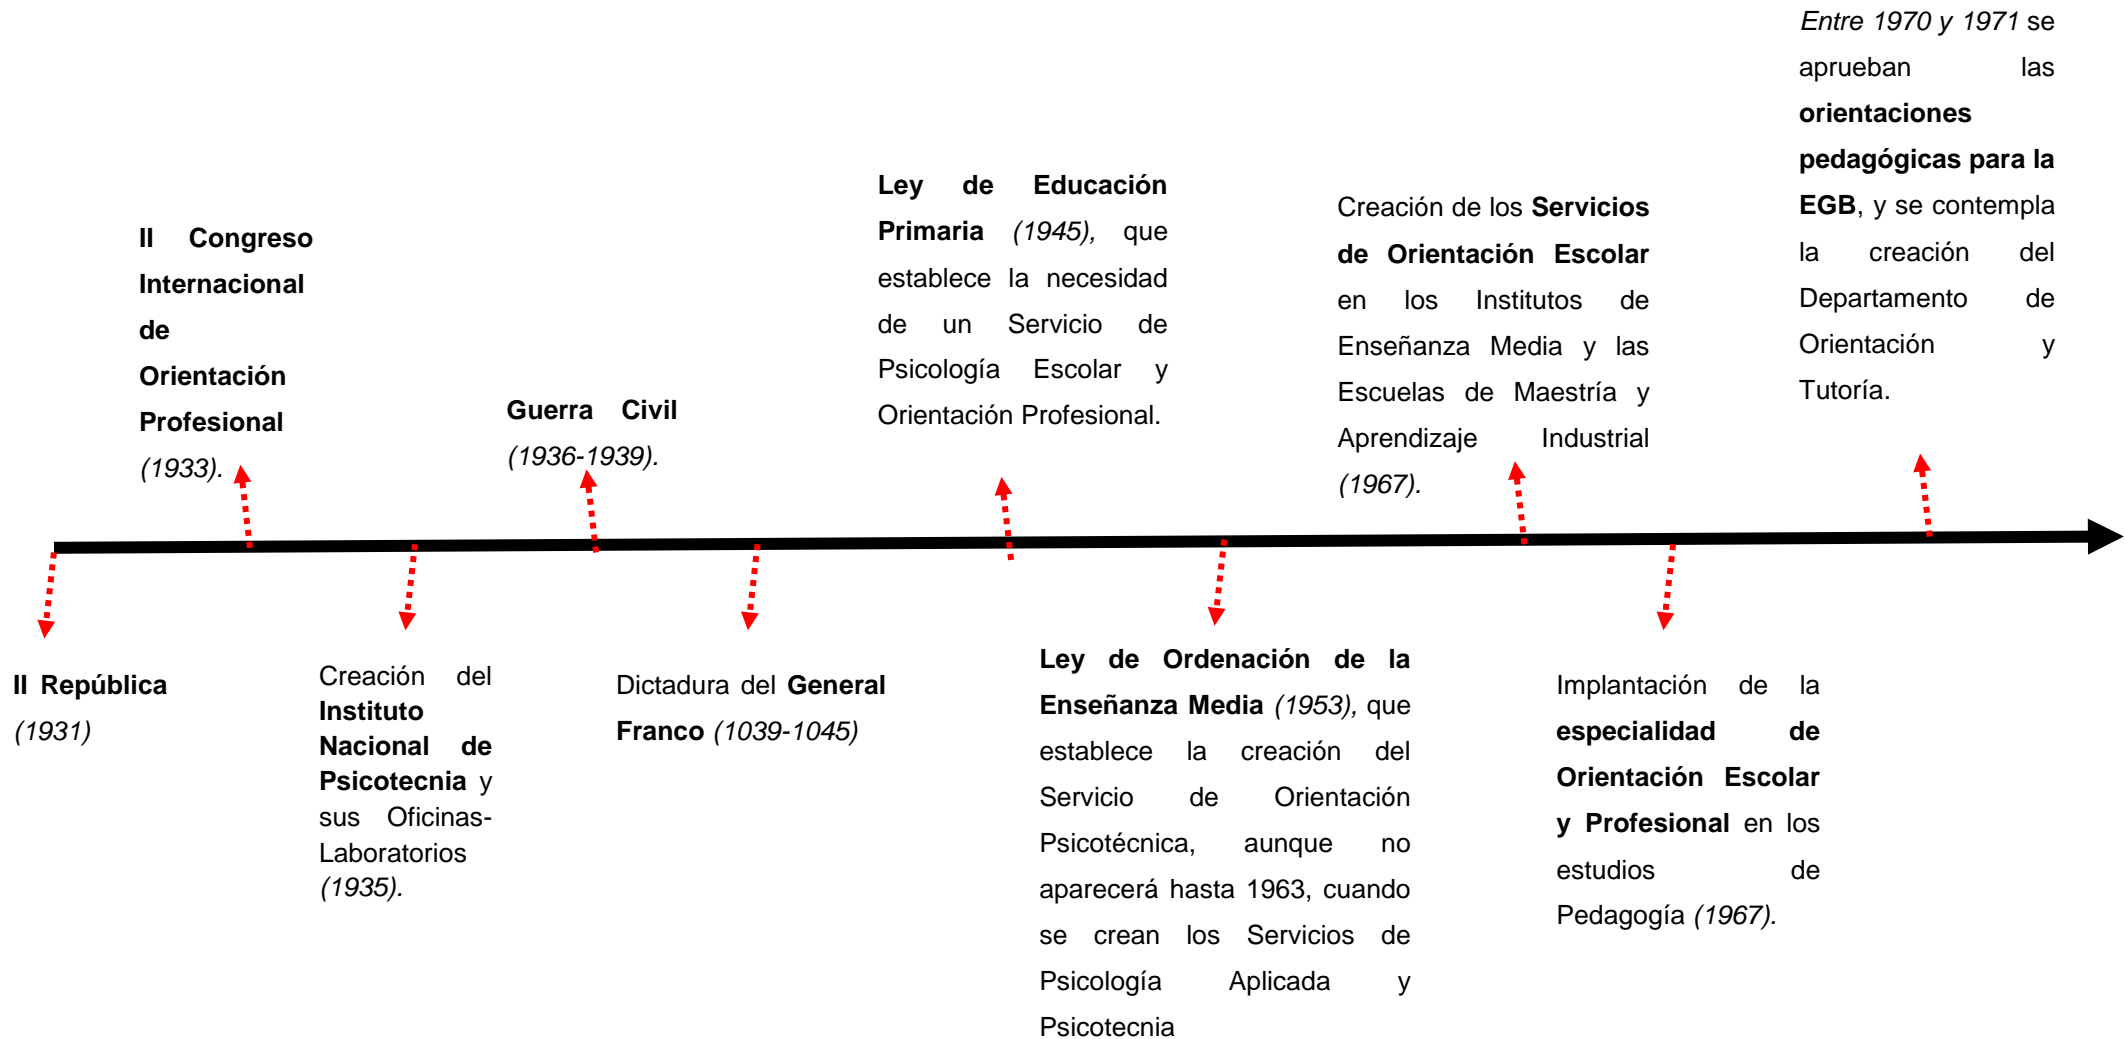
II República (1931)

II Congreso Internacional de Orientación Profesional (1933).

Creación del Instituto Nacional de Psicotecnia y sus Oficinas-Laboratorios (1935).

Guerra Civil (1936-1939).

Dictadura del General Franco (1039-1045)

Ley de Educación Primaria (1945), que establece la necesidad de un Servicio de Psicología Escolar y Orientación Profesional.

Ley de Ordenación de la Enseñanza Media (1953), que establece la creación del Servicio de Orientación Psicotécnica, aunque no aparecerá hasta 1963, cuando se crean los Servicios de Psicología Aplicada y Psicotecnia

Creación de los Servicios de Orientación Escolar en los Institutos de Enseñanza Media y las Escuelas de Maestría y Aprendizaje Industrial (1967).

Implantación de la especialidad de Orientación Escolar y Profesional en los estudios de Pedagogía (1967).

Entre 1970 y 1971 se aprueban las orientaciones pedagógicas para la EGB, y se contempla la creación del Departamento de Orientación y Tutoría.